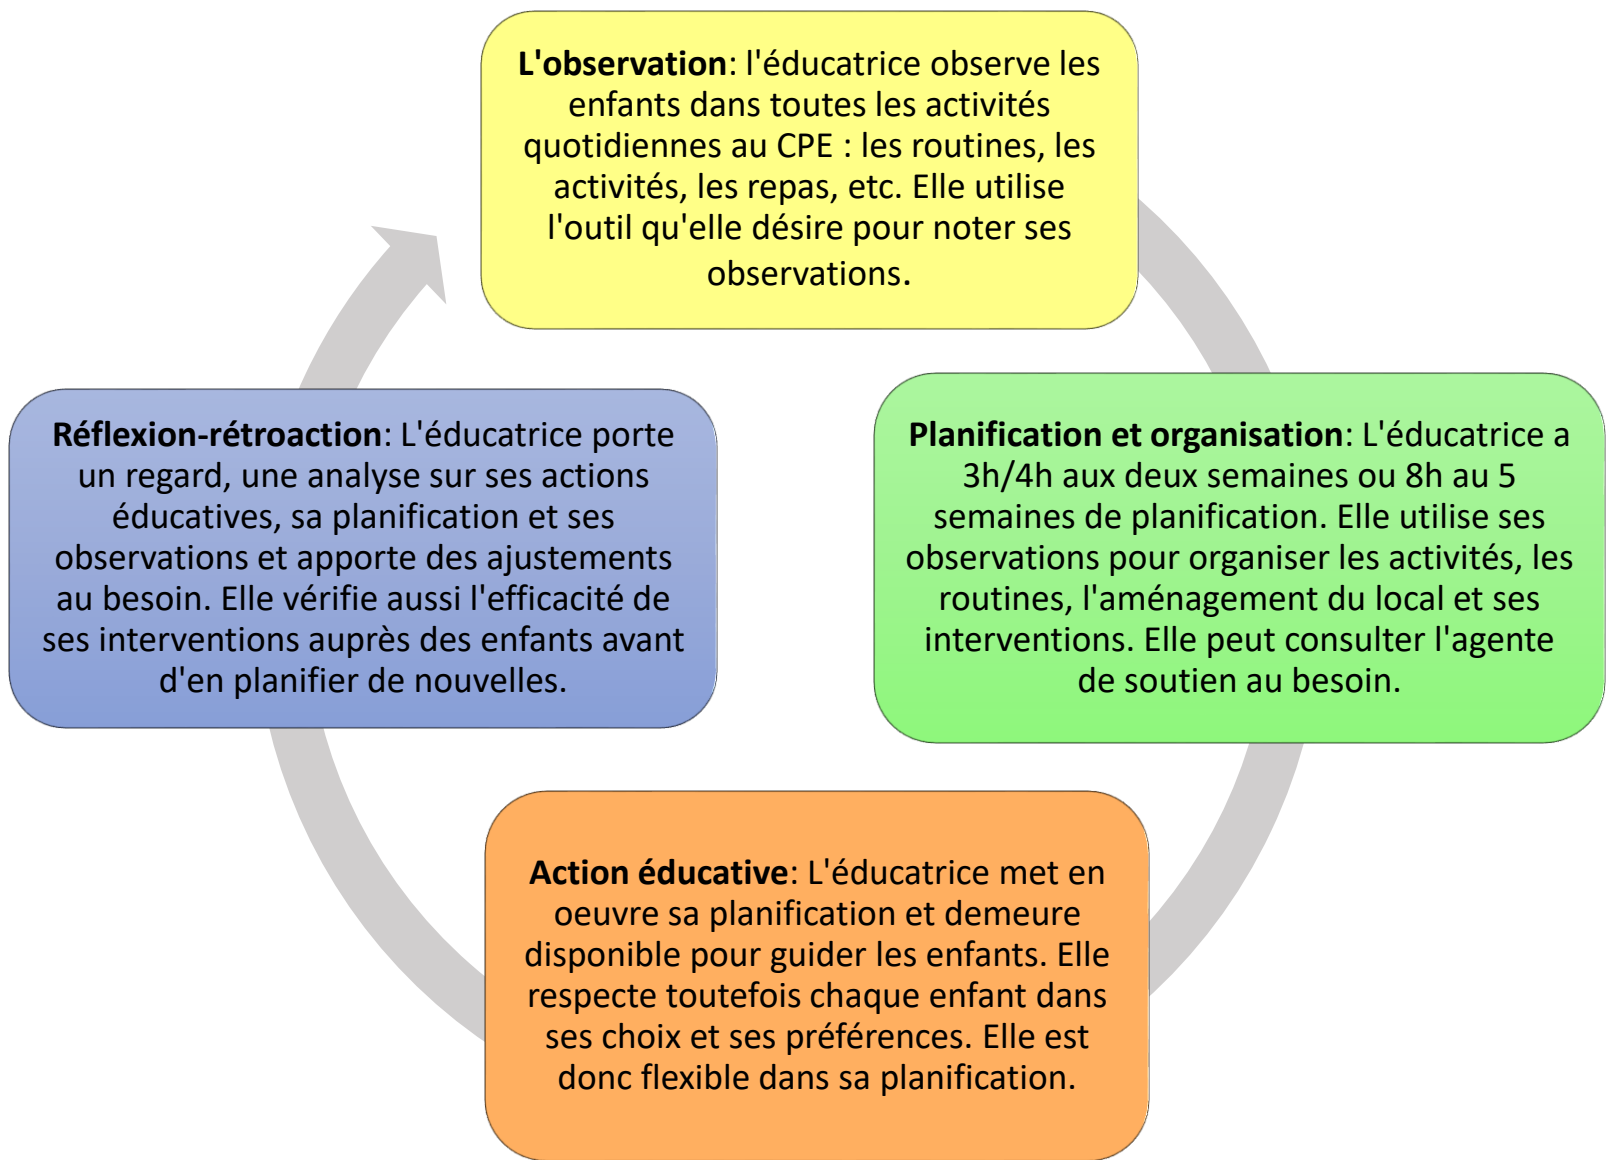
L'observation: l'éducatrice observe les enfants dans toutes les activités quotidiennes au CPE : les routines, les activités, les repas, etc. Elle utilise l'outil qu'elle désire pour noter ses observations.

Planification et organisation: L'éducatrice a 3h/4h aux deux semaines ou 8h au 5 semaines de planification. Elle utilise ses observations pour organiser les activités, les routines, l'aménagement du local et ses interventions. Elle peut consulter l'agente de soutien au besoin.

Action éducative: L'éducatrice met en oeuvre sa planification et demeure disponible pour guider les enfants. Elle respecte toutefois chaque enfant dans ses choix et ses préférences. Elle est donc flexible dans sa planification.

Réflexion-rétroaction: L'éducatrice porte un regard, une analyse sur ses actions éducatives, sa planification et ses observations et apporte des ajustements au besoin. Elle vérifie aussi l'efficacité de ses interventions auprès des enfants avant d'en planifier de nouvelles.